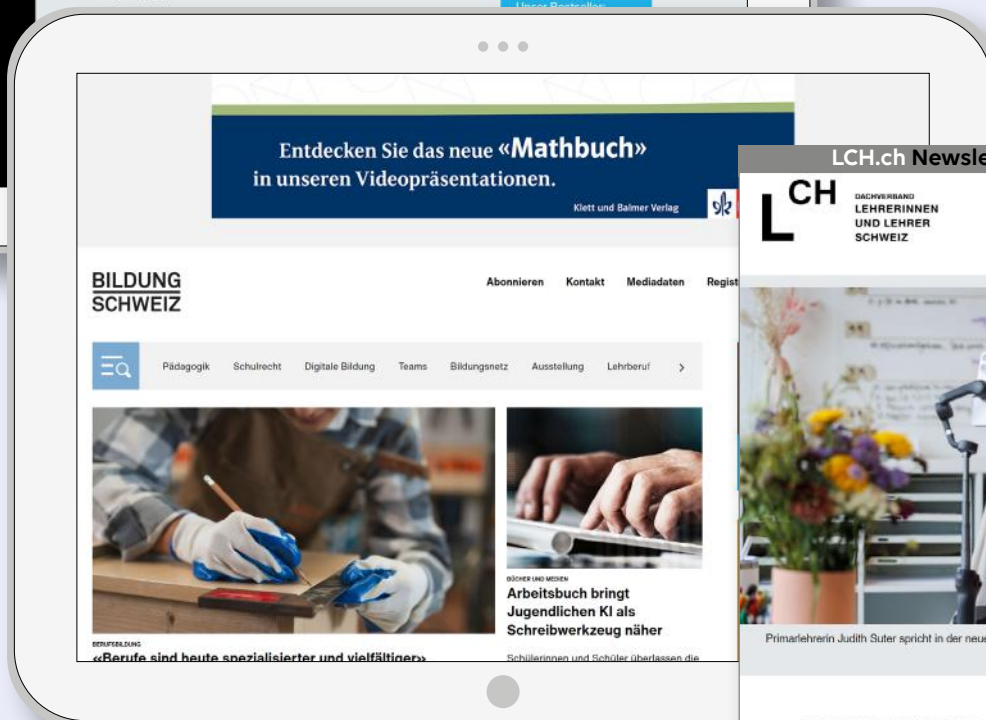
Unser Bestseller:

Entdecken Sie das neue «Mathbuch» in unseren Videopräsentationen.

Klett und Balmer Verlag

BILDUNG SCHWEIZ

Abonnieren Kontakt Mediadaten Regist

Pädagogik Schulrecht Digitale Bildung Teams Bildungsnetz Ausstellung Lehrberuf >

BERUFSBILDUNG

«Berufe sind heute spezialisierter und vielfältiger»

BÜCHER UND MEDIEN

Arbeitsbuch bringt Jugendlichen KI als Schreibwerkzeug näher

Schülerinnen und Schüler überlassen die

LCH.ch Newsle

LCH DACHVERBAND LEHRERINNEN UND LEHRER SCHWEIZ

Primarlehrerin Judith Suter spricht in der neue